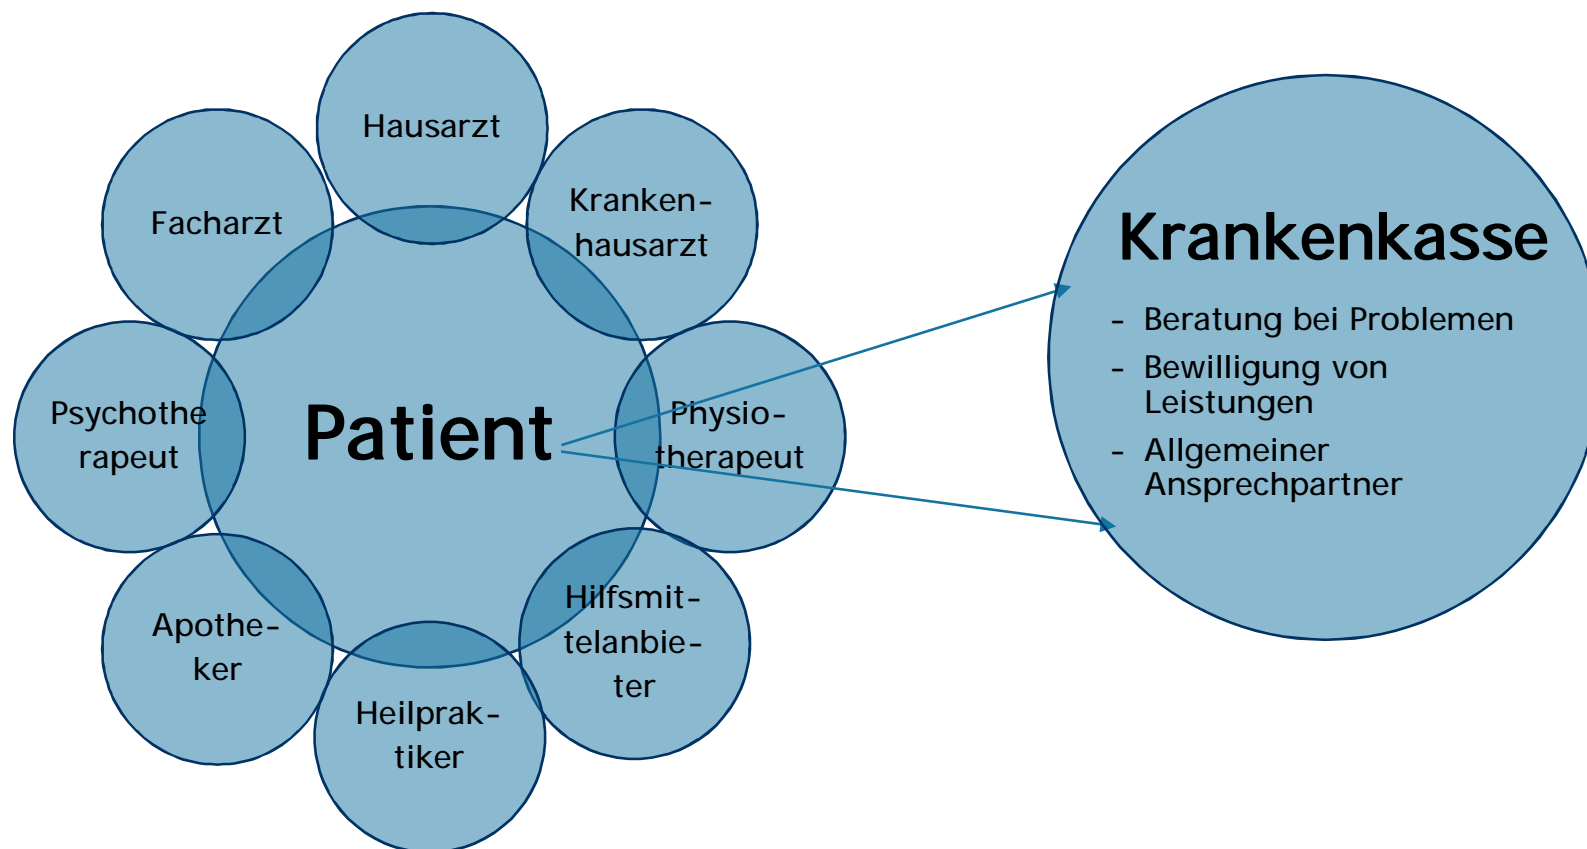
Hausarzt

Facharzt

Krankenhausarzt

Psychotherapeut

Patient

Physiotherapeut

Apotheker

Hilfsmittelanbieter

Heilpraktiker

Krankenkasse

- Beratung bei Problemen
- Bewilligung von Leistungen
- Allgemeiner Ansprechpartner